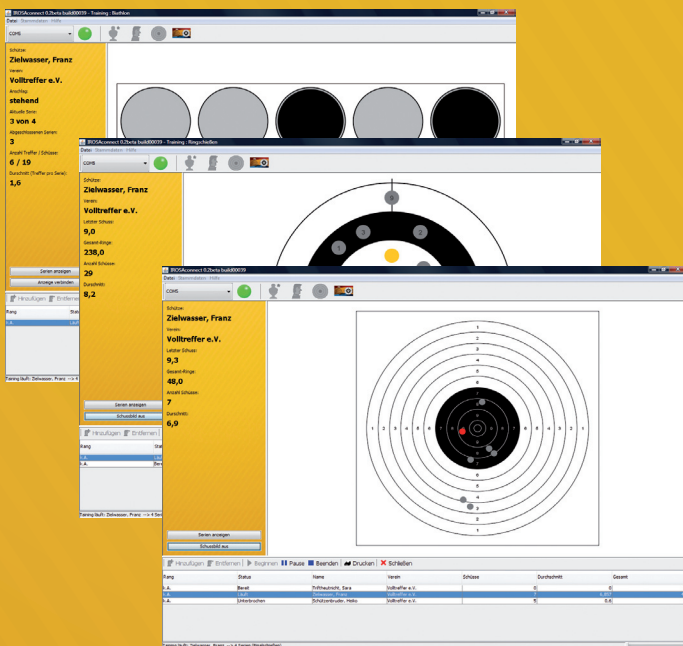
IBOSAconnect 0.2beta build00039 - Training - Biathlon
Datei Stammdaten Hilfe
COM5
Schütze:
Zielwasser, Franz
Verein:
Volltreffer e.V.
Anschlag:
stehend
Aktuelle Serie:
3 von 4
Abgeschlossenen Serien:
3
Anzahl Treffer / Schüsse:
6 / 19
Durchschnitt (Treffer pro Serie):
1,6
Serien anzeigen
Anzeige verbinden
Hinzufügen Entfernen
Rang Status
k.A. Läuft
Training läuft: Zielwasser, Franz --> 4 Serien

IBOSAconnect 0.2beta build00039 - Training - Ringscheiben
Datei Stammdaten Hilfe
COM5
Schütze:
Zielwasser, Franz
Verein:
Volltreffer e.V.
Letzter Schuss:
9,0
Gesamt-Ringe:
238,0
Anzahl Schüsse:
29
Durchschnitt:
8,2
Serien anzeigen
Schussbild aus
Hinzufügen Entfernen
Rang Status
k.A.
k.A. Bere
Training läuft: Zielwasser, Franz --> 4 Seri

IBOSAconnect 0.2beta build00039 - Training - Ringscheiben
Datei Stammdaten Hilfe
COM5
Schütze:
Zielwasser, Franz
Verein:
Volltreffer e.V.
Letzter Schuss:
9,3
Gesamt-Ringe:
48,0
Anzahl Schüsse:
7
Durchschnitt:
6,9
Serien anzeigen
Schussbild aus
Hinzufügen Entfernen Beginnen Pause Beenden Drucken Schließen

| Rang | Status | Name | Verein | Schüsse | Durchschnitt | Gesamt |
|---|---|---|---|---|---|---|
| k.A. | Bereit | Triffnochnit, Sara | Volltreffer e.V. | 0 | 0 | |
| k.A. | Läuft | Zielwasser, Franz | Volltreffer e.V. | 7 | 6,857 | |
| k.A. | Unterbrochen | Schützenbruder, Heiko | Volltreffer e.V. | 5 | 8,4 | |

Training läuft: Zielwasser, Franz --> 4 Serien (Ringscheiben)